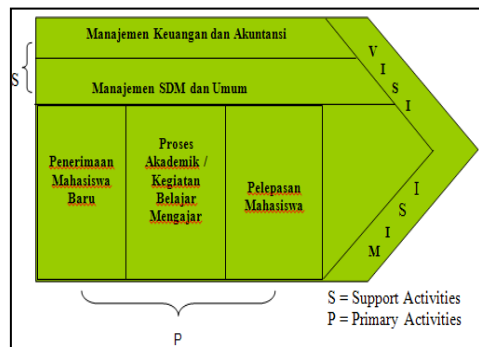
Manajemen Keuangan dan Akuntansi

S

Manajemen SDM dan Umum

V
I
S
I

Penerimaan Mahasiswa Baru

Proses Akademik / Kegiatan Belajar Mengajar

Pelepasan Mahasiswa

I
S
I
M

P

S = Support Activities
P = Primary Activities